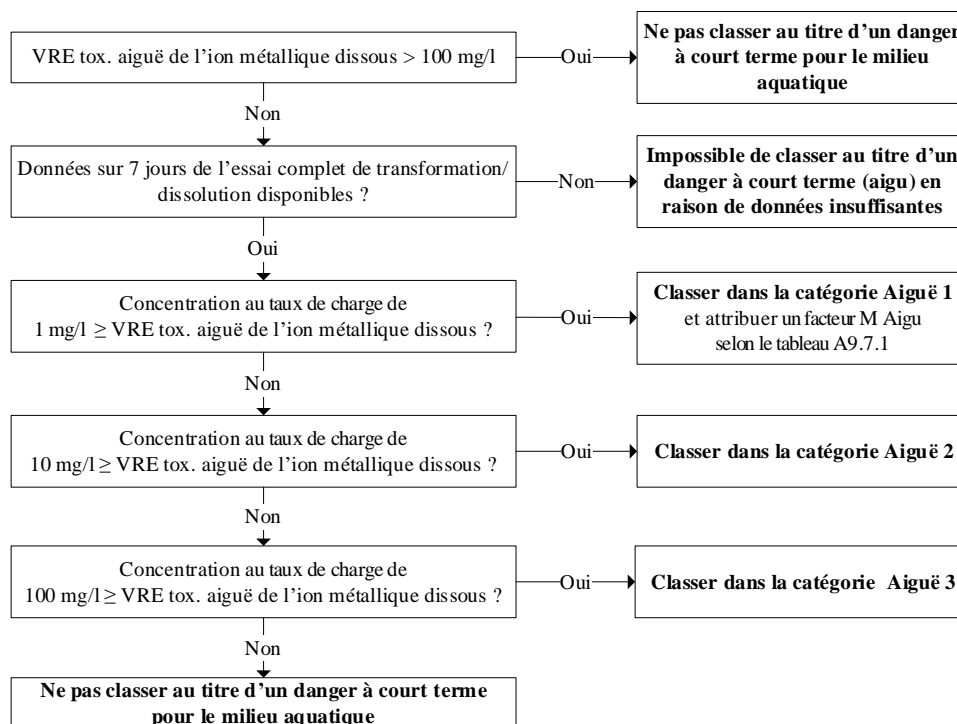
VRE tox. aiguë de l'ion métallique dissous > 100 mg/l

Oui

Ne pas classer au titre d'un danger à court terme pour le milieu aquatique

Non

Données sur 7 jours de l'essai complet de transformation/ dissolution disponibles ?

Non

Impossible de classer au titre d'un danger à court terme (aigu) en raison de données insuffisantes

Oui

Concentration au taux de charge de 1 mg/l ≥ VRE tox. aiguë de l'ion métallique dissous ?

Oui

Classer dans la catégorie Aiguë 1 et attribuer un facteur M Aigu selon le tableau A9.7.1

Non

Concentration au taux de charge de 10 mg/l ≥ VRE tox. aiguë de l'ion métallique dissous ?

Oui

Classer dans la catégorie Aiguë 2

Non

Concentration au taux de charge de 100 mg/l ≥ VRE tox. aiguë de l'ion métallique dissous ?

Oui

Classer dans la catégorie Aiguë 3

Non

Ne pas classer au titre d'un danger à court terme pour le milieu aquatique